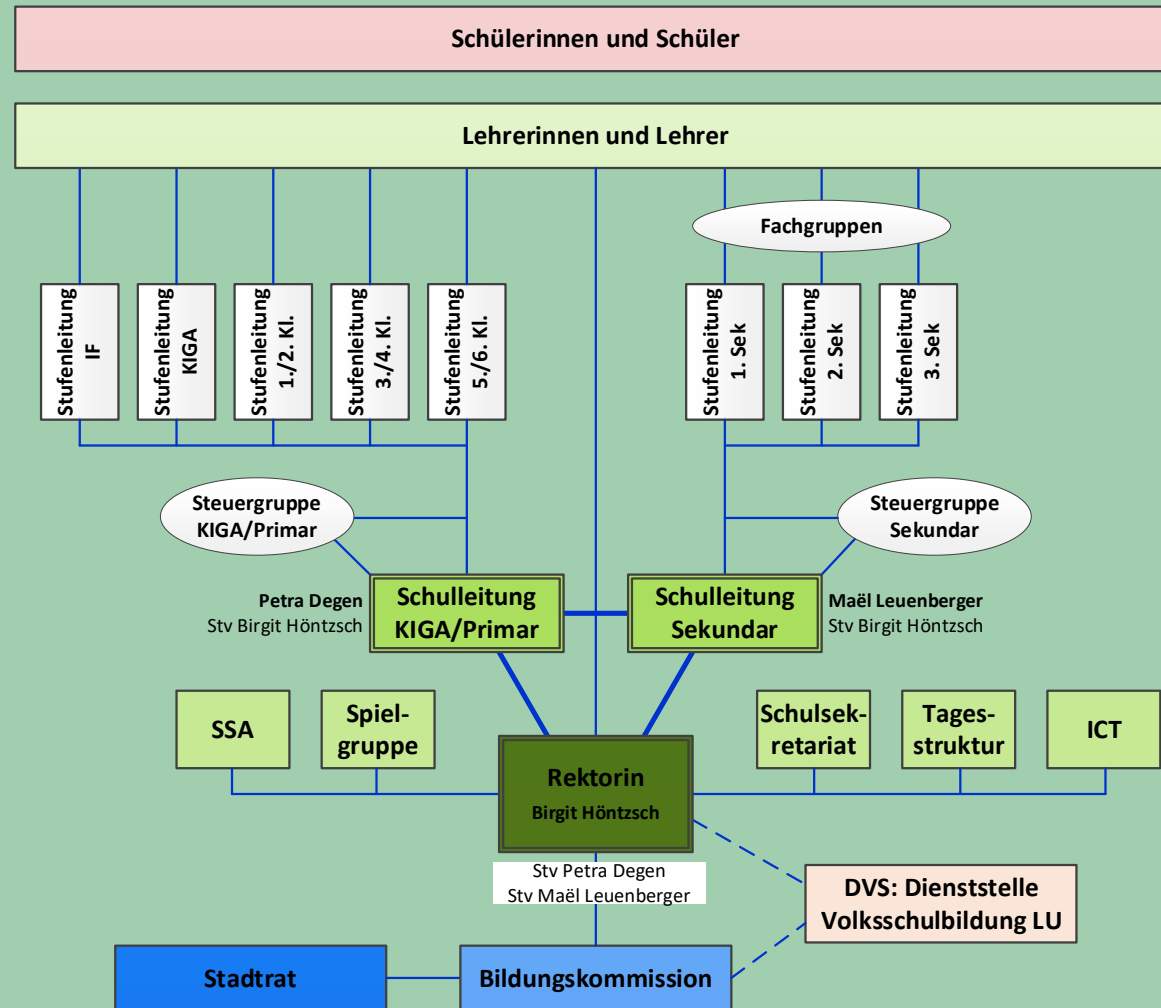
Schülerinnen und Schüler

Lehrerinnen und Lehrer

Fachgruppen

Stufenleitung IF

Stufenleitung KIGA

Stufenleitung 1./2. Kl.

Stufenleitung 3./4. Kl.

Stufenleitung 5./6. Kl.

Stufenleitung 1. Sek

Stufenleitung 2. Sek

Stufenleitung 3. Sek

Steuergruppe KIGA/Primar

Steuergruppe Sekundar

Petra Degen
Stv Birgit Höntzsch

Schulleitung KIGA/Primar

Schulleitung Sekundar

Maël Leuenberger
Stv Birgit Höntzsch

SSA

Spielgruppe

Schulsekretariat

Tagesstruktur

ICT

Rektorin
Birgit Höntzsch

Stv Petra Degen
Stv Maël Leuenberger

DVS: Dienststelle Volksschulbildung LU

Stadtrat

Bildungskommission